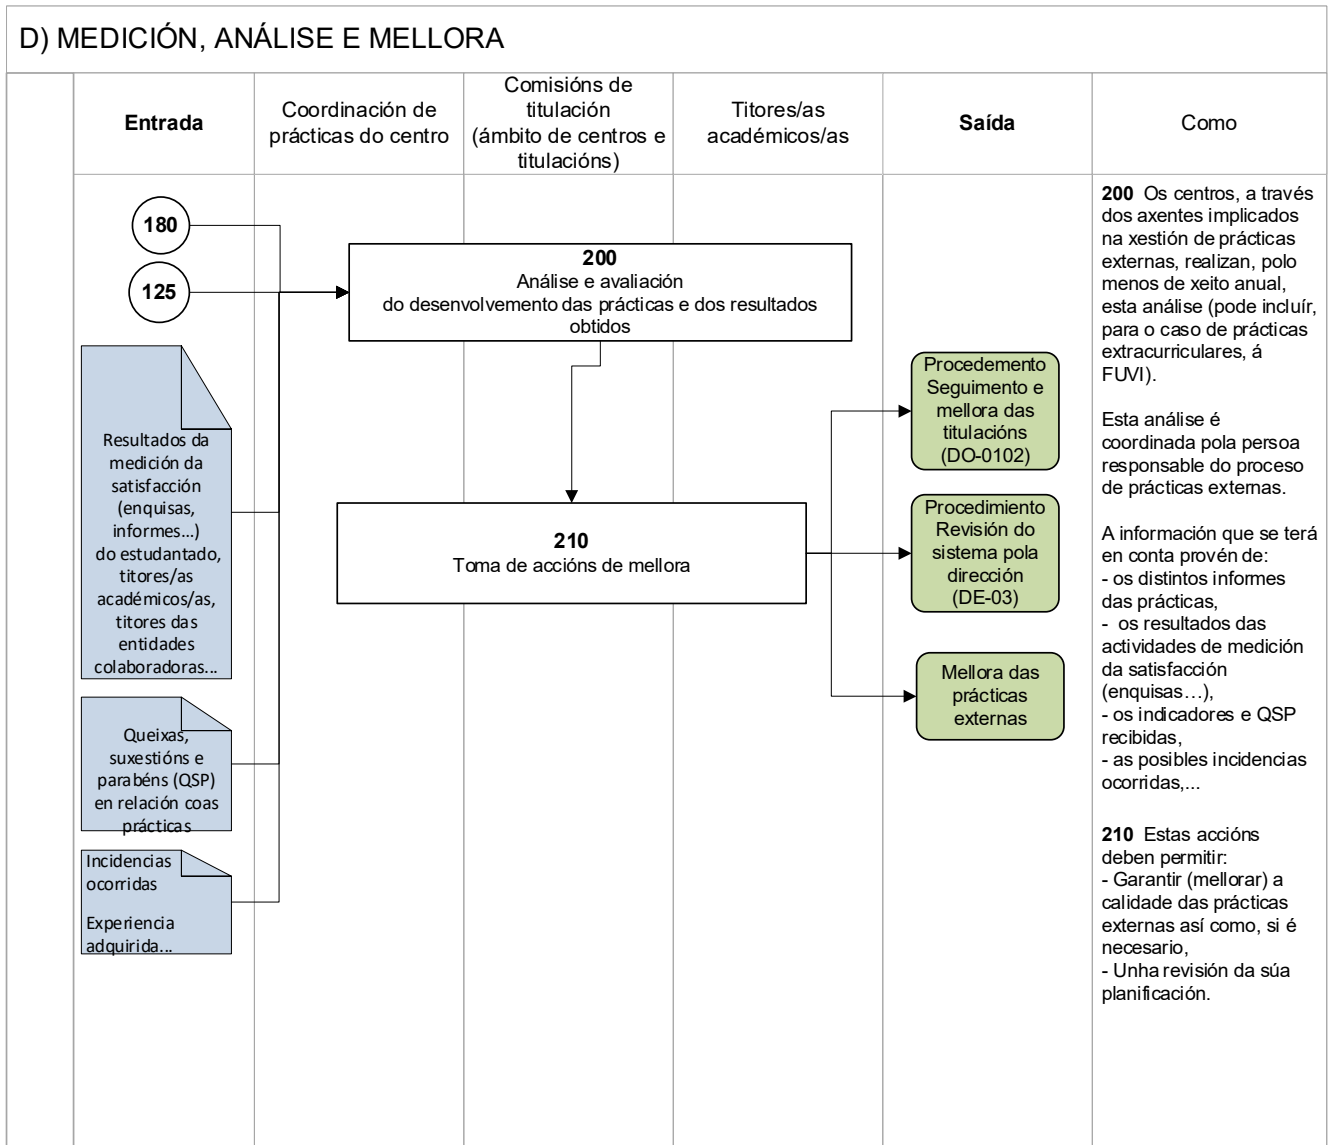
D) MEDICIÓN, ANÁLISE E MELLORA

| Entrada | Coordinación de prácticas do centro | Comisións de titulación (ámbito de centros e titulacións) | Titores/as académicos/as | Saída | Como |
|---|---|---|---|---|---|

180

125

Resultados da medición da satisfacción (enquisas, informes...) do estudantado, titores/as académicos/as, titores das entidades colaboradoras...

Queixas, suxestións e parabéns (QSP) en relación coas prácticas

Incidencias ocorridas

Experiencia adquirida...

**200**
Análise e avaliación do desenvolvemento das prácticas e dos resultados obtidos

**210**
Toma de accións de mellora

Procedemento Seguimento e mellora das titulacións (DO-0102)

Procedimiento Revisión do sistema pola dirección (DE-03)

Mellora das prácticas externas

**200** Os centros, a través dos axentes implicados na xestión de prácticas externas, realizan, polo menos de xeito anual, esta análise (pode incluír, para o caso de prácticas extracurriculares, á FUVI).

Esta análise é coordinada pola persoa responsable do proceso de prácticas externas.

A información que se terá en conta provén de:
- os distintos informes das prácticas,
- os resultados das actividades de medición da satisfacción (enquisas…),
- os indicadores e QSP recibidas,
- as posibles incidencias ocorridas,...

**210** Estas accións deben permitir:
- Garantir (mellorar) a calidade das prácticas externas así como, si é necesario,
- Unha revisión da súa planificación.